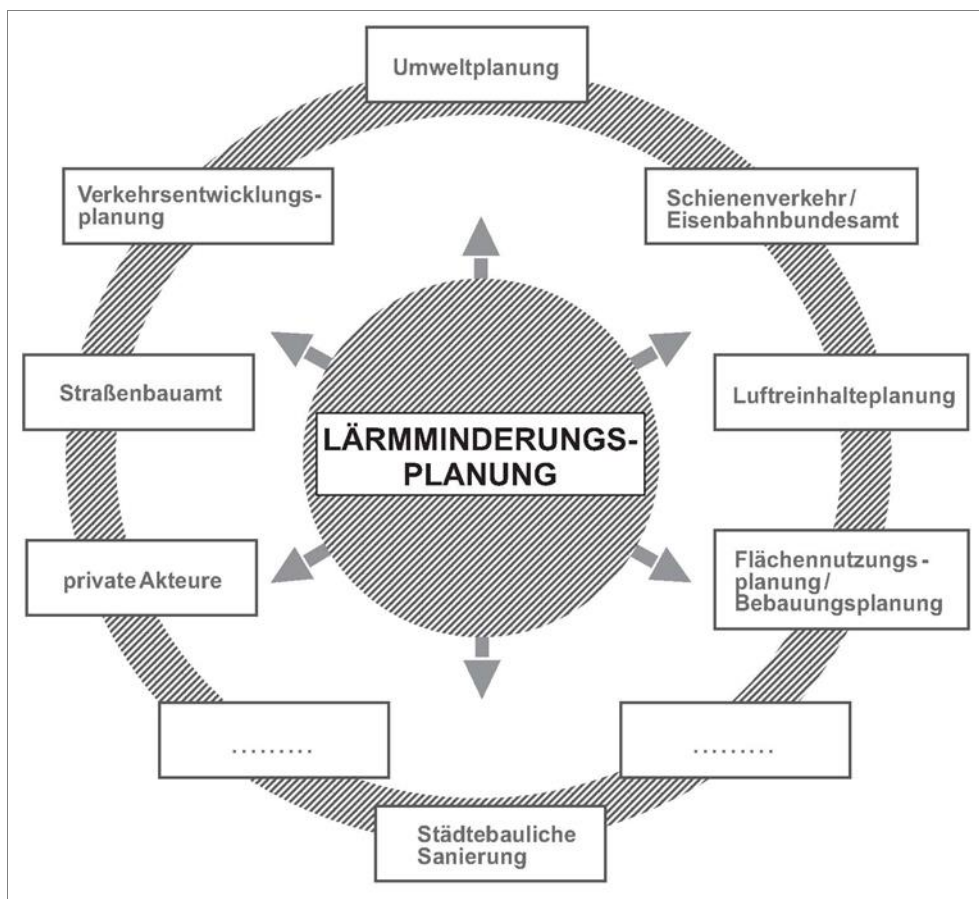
Umweltplanung

Schienenverkehr / Eisenbahnbundesamt

Luftreinhalteplanung

Flächennutzungs - planung / Bebauungsplanung

.........

Städtebauliche Sanierung

.........

private Akteure

Straßenbauamt

Verkehrsentwicklungsplanung

LÄRMMINDERUNGS-PLANUNG